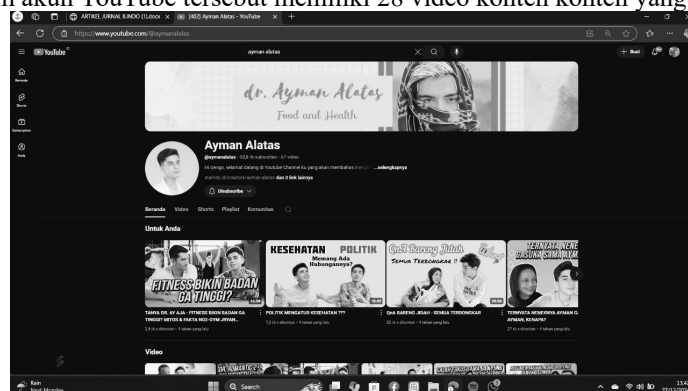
n akun YouTube tersebut memiliki 28 video konten konten yang

ARTIKEL JURNAL B.INDO (1).docx ×
(402) Ayman Alatas - YouTube ×
https://www.youtube.com/@aymanalatas
YouTube
ayman alatas
+ Buat
Beranda
Shorts
Subscription
Anda

dr. Ayman Alatas
Food and Health

Ayman Alatas
@aymanalatas · 30,8 rb subscriber · 67 video
Hi Geng, selamat datang di Youtube Channel ku yang akan membahas mengenai ...selengkapnya
marvelo.id/creators/ayman-alatas dan 3 link lainnya
Unsubscribe
Beranda Video Shorts Playlist Komunitas

Untuk Anda
FITNESS BIKIN BADAN GA TINGGI?
TANYA DR. AY AJA - FITNESS BIKIN BADAN GA TINGGI? MITOS & FAKTA NGE-GYM JAYAN...
2,5 rb x ditonton · 4 tahun yang lalu
KESEHATAN POLITIK
Memang Ada Hubungannya?
POLITIK MENGATUR KESEHATAN ???
7,2 rb x ditonton · 4 tahun yang lalu
QnA Bareng Jidah
Semua Terbongkar !!
QnA BARENG JIDAH - SEMUA TERBONGKAR
32 rb x ditonton · 4 tahun yang lalu
TERNYATA NENE... DASUKA SAMA AYM...
TERNYATA NENEKNYA AYMAN G... AYMAN, KENAPA?
27 rb x ditonton · 4 tahun yang lalu

Video

Rain
Next Monday
Search
13.4
27/12/202